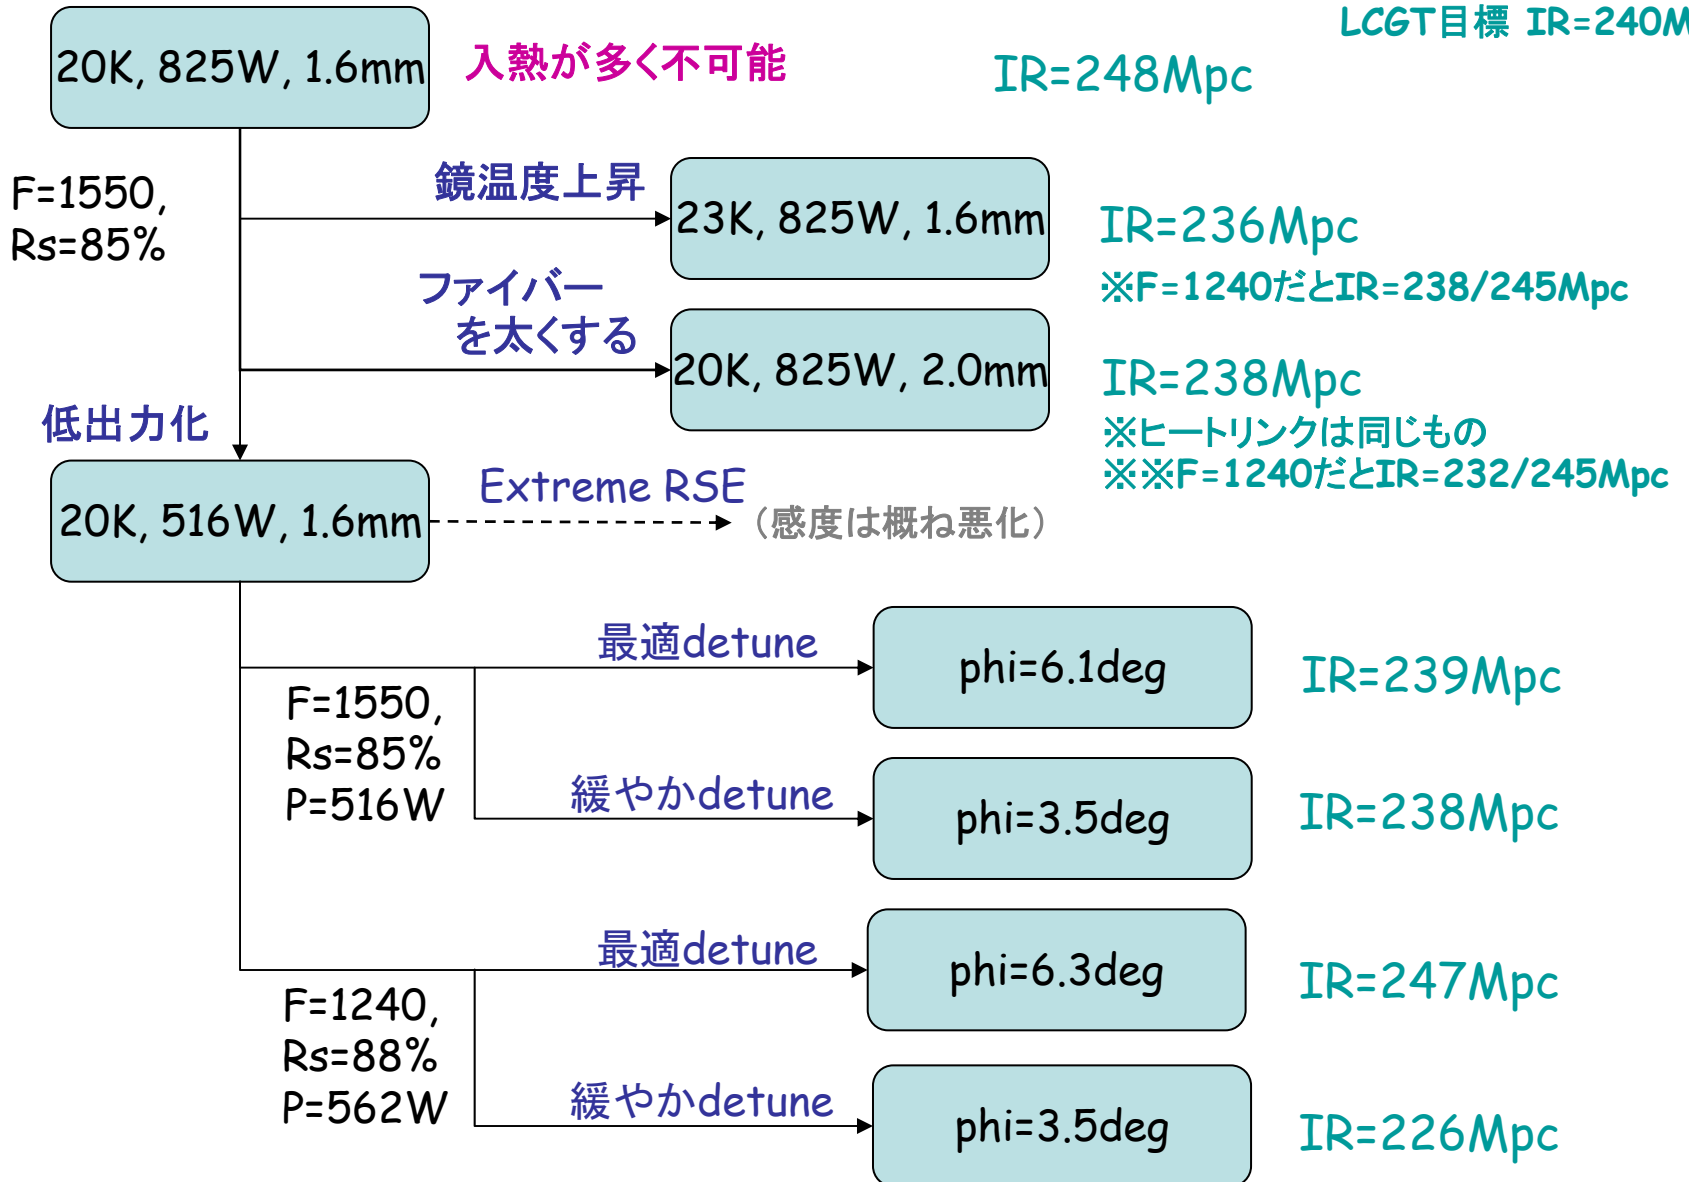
LCGT目標 IR=240M

20K, 825W, 1.6mm

入熱が多く不可能

IR=248Mpc

F=1550, Rs=85%

鏡温度上昇

23K, 825W, 1.6mm

IR=236Mpc

※F=1240だとIR=238/245Mpc

ファイバーを太くする

20K, 825W, 2.0mm

IR=238Mpc

※ヒートリンクは同じもの

※※F=1240だとIR=232/245Mpc

低出力化

20K, 516W, 1.6mm

Extreme RSE

（感度は概ね悪化）

最適detune

phi=6.1deg

IR=239Mpc

F=1550, Rs=85% P=516W

緩やかdetune

phi=3.5deg

IR=238Mpc

最適detune

phi=6.3deg

IR=247Mpc

F=1240, Rs=88% P=562W

緩やかdetune

phi=3.5deg

IR=226Mpc